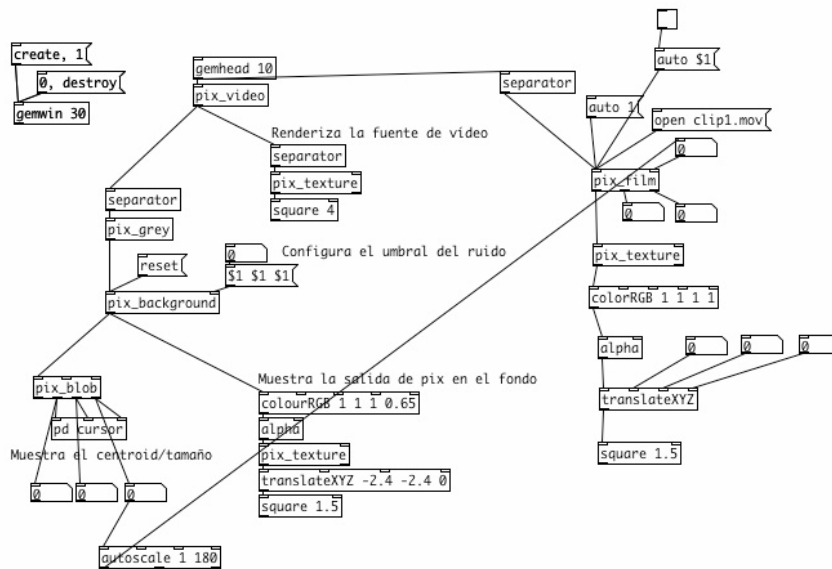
create, 1

0, destroy

gemwin 30

gemhead 10

pix_video

separator

Renderiza la fuente de vídeo

separator

pix_texture

square 4

separator

pix_grey

reset

0

Configura el umbral del ruido

$1 $1 $1

pix_background

pix_blob

pd cursor

Muestra el centroid/tamaño

0

0

0

autoscale 1 180

Muestra la salida de pix en el fondo

colourRGB 1 1 1 0.65

alpha

pix_texture

translateXYZ -2.4 -2.4 0

square 1.5

auto $1

auto 1

open clip1.mov

0

pix_film

0

0

pix_texture

colorRGB 1 1 1 1

alpha

0

0

0

translateXYZ

square 1.5